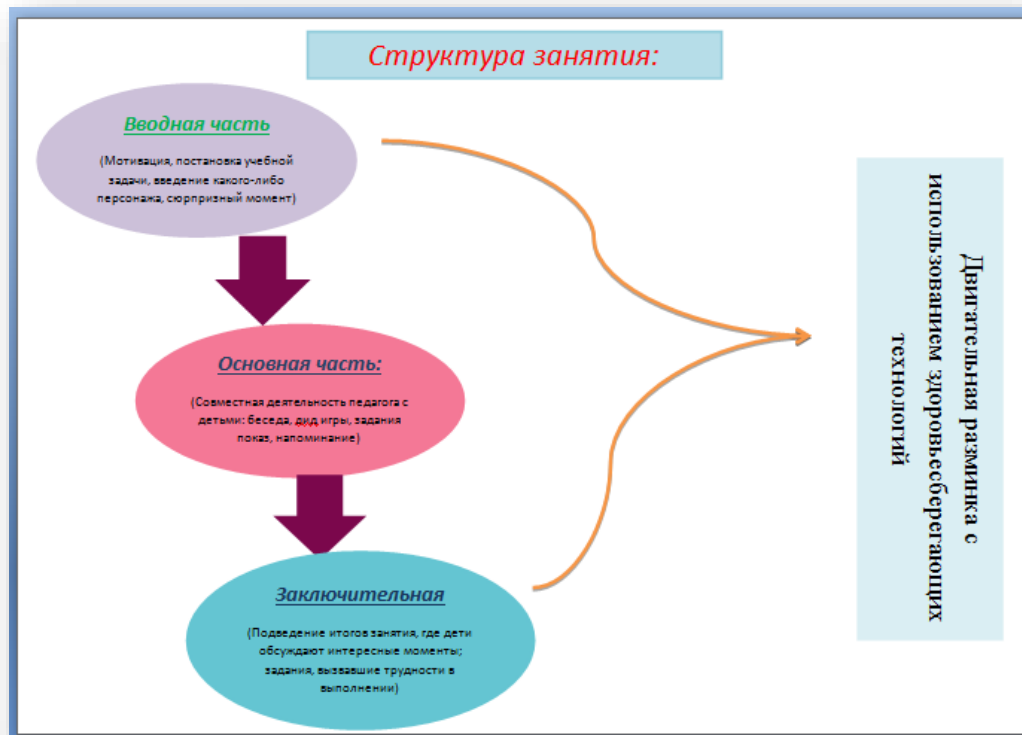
Структура занятия:

Вводная часть

(Мотивация, постановка учебной задачи, введение какого-либо персонажа, сюрпризный момент)

Основная часть:

(Совместная деятельность педагога с детьми: беседа, дид игры, задания показ, напоминание)

Заключительная

(Подведение итогов занятия, где дети обсуждают интересные моменты; задания, вызвавшие трудности в выполнении)

Двигательная разминка с использованием здоровьесберегающих технологий